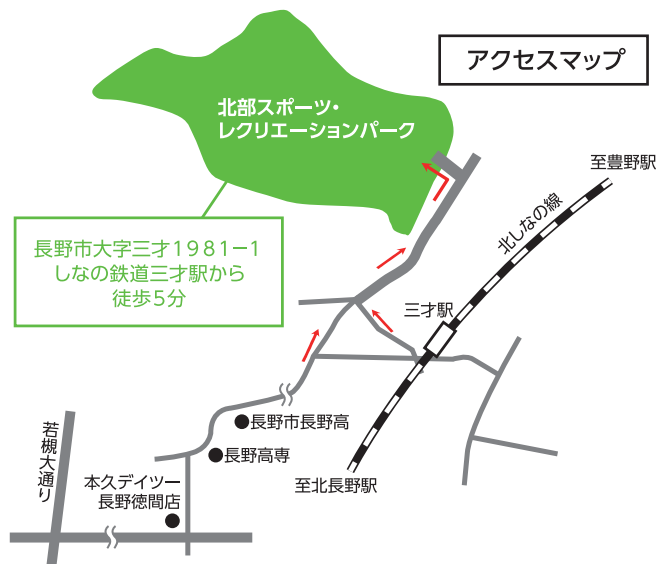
アクセスマップ

北部スポーツ・
レクリエーションパーク

長野市大字三才1981ー1
しなの鉄道三才駅から
徒歩5分

至豊野駅

北しなの線

三才駅

長野市長野高

長野高専

若槻大通り

本久デイツー
長野徳間店

至北長野駅